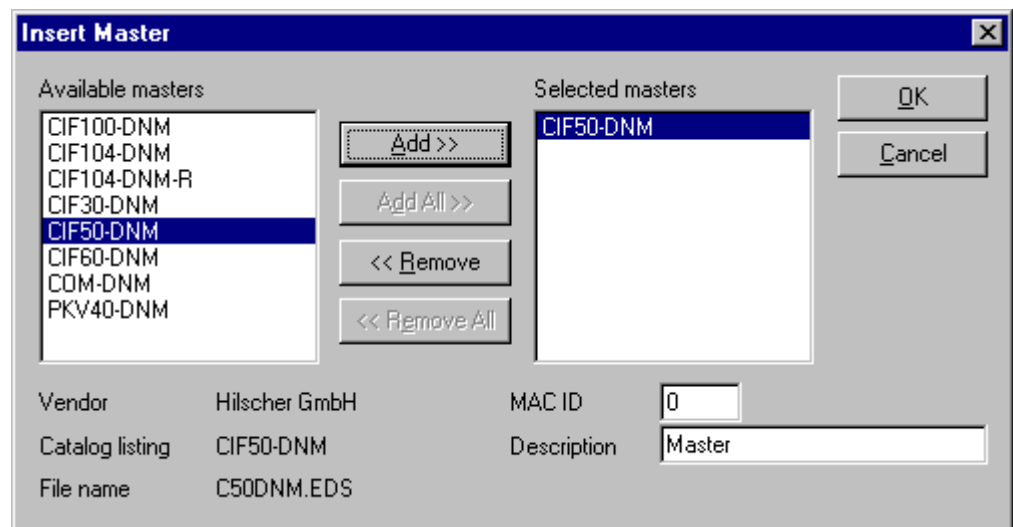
Insert Master

Available masters
CIF100-DNM
CIF104-DNM
CIF104-DNM-R
CIF30-DNM
CIF50-DNM
CIF60-DNM
COM-DNM
PKV40-DNM

Add >>
Add All >>
<< Remove
<< Remove All

Selected masters
CIF50-DNM

OK
Cancel

Vendor Hilscher GmbH
Catalog listing CIF50-DNM
File name C50DNM.EDS

MAC ID 0
Description Master